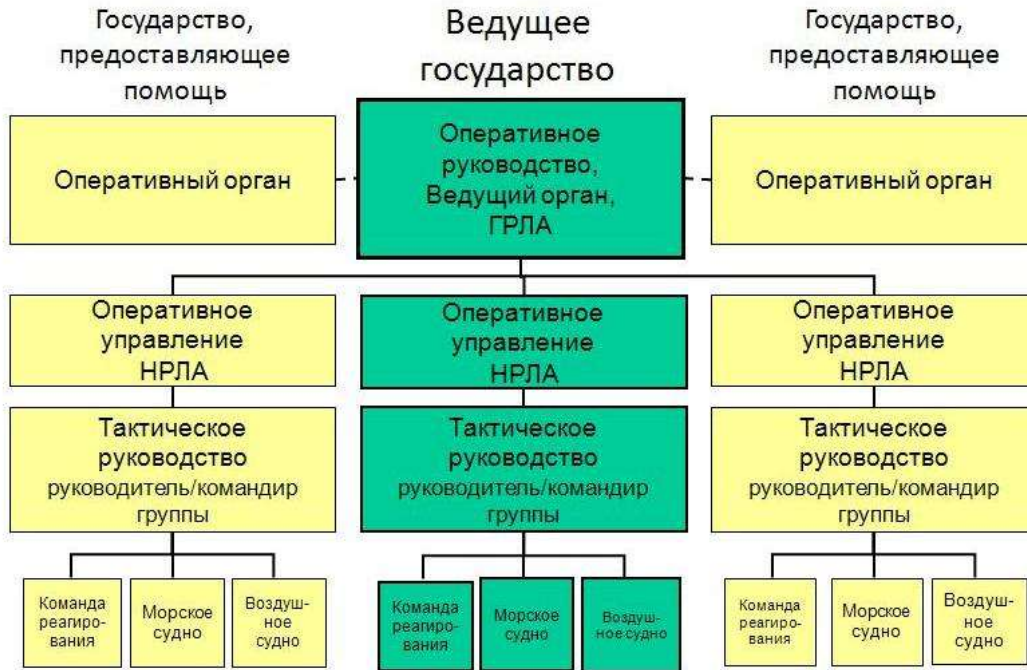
Государство, предоставляющее помощь

Ведущее государство

Государство, предоставляющее помощь

Оперативный орган

Оперативное руководство, Ведущий орган, ГРЛА

Оперативный орган

Оперативное управление НРЛА

Оперативное управление НРЛА

Оперативное управление НРЛА

Тактическое руководство руководитель/командир группы

Тактическое руководство руководитель/командир группы

Тактическое руководство руководитель/командир группы

Команда реагирования

Морское судно

Воздушное судно

Команда реагирования

Морское судно

Воздушное судно

Команда реагирования

Морское судно

Воздушное судно